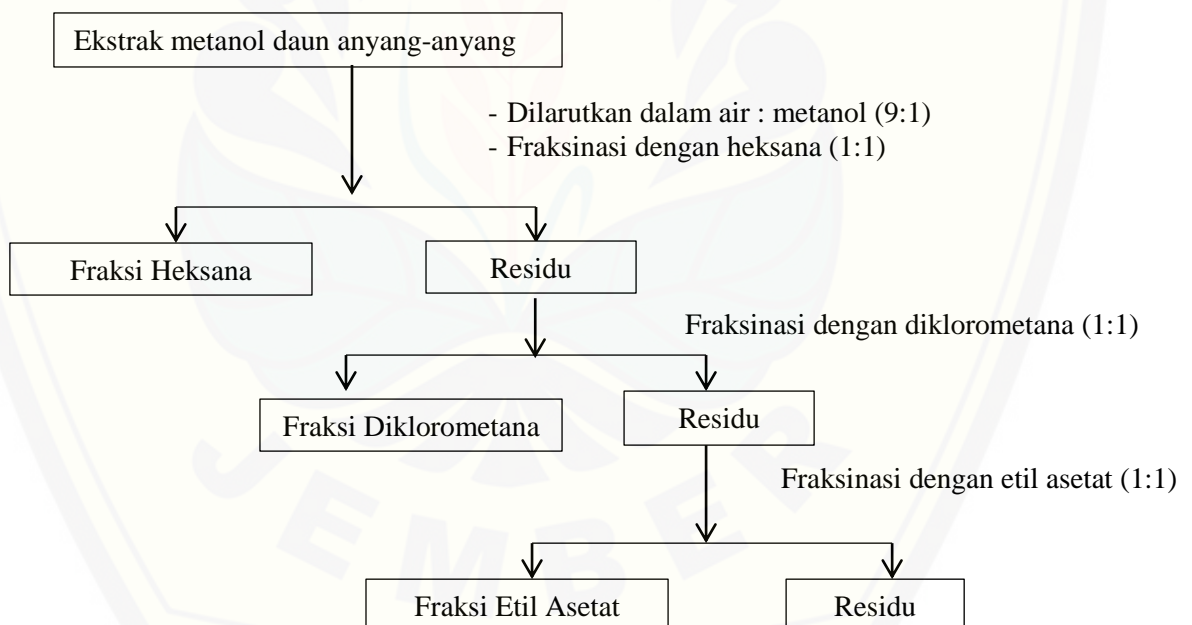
Ekstrak metanol daun anyang-anyang

- Dilarutkan dalam air : metanol (9:1)
- Fraksinasi dengan heksana (1:1)

Fraksi Heksana

Residu

Fraksinasi dengan diklorometana (1:1)

Fraksi Diklorometana

Residu

Fraksinasi dengan etil asetat (1:1)

Fraksi Etil Asetat

Residu